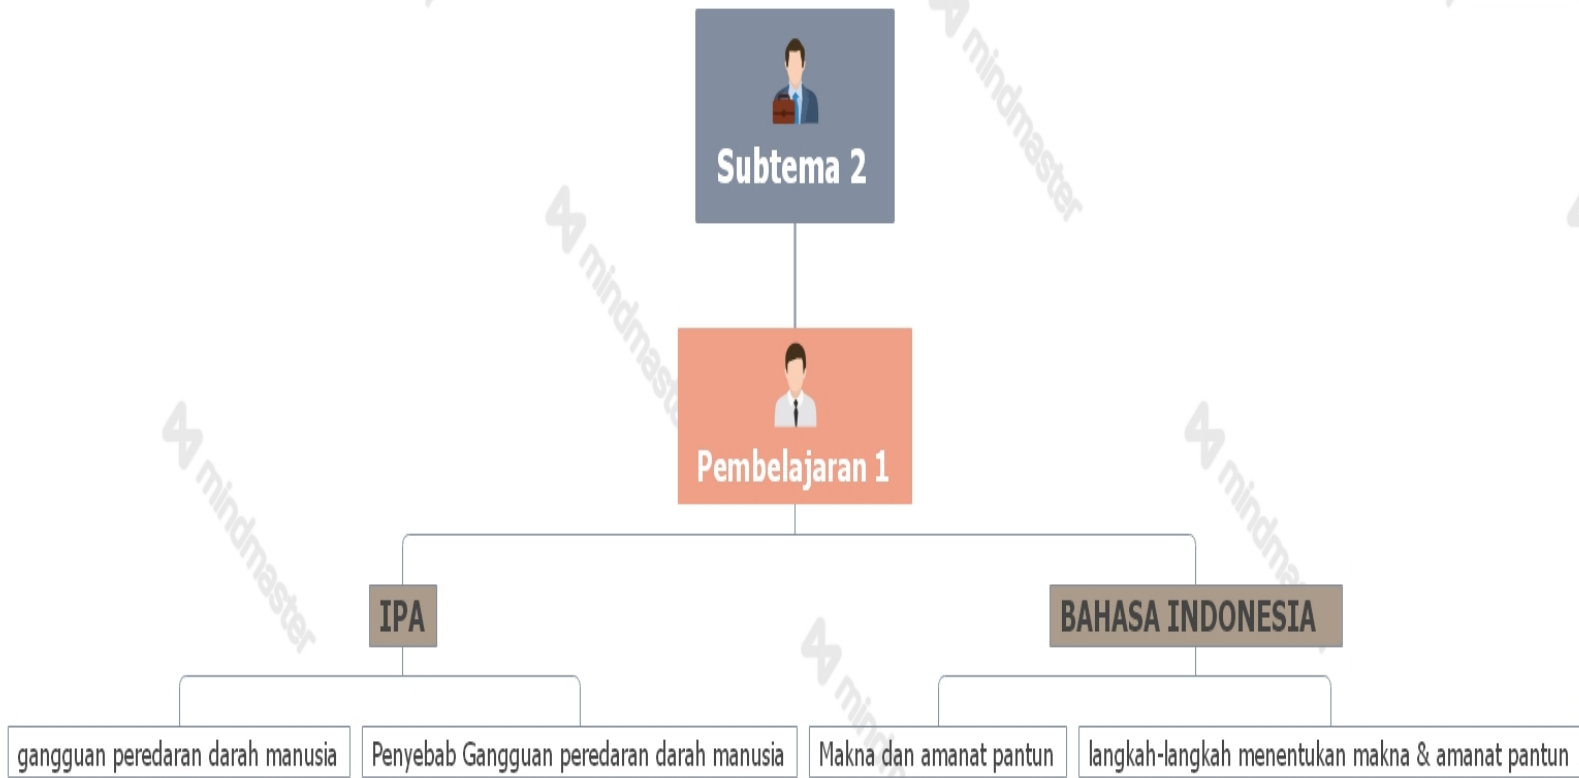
Subtema 2

Pembelajaran 1

IPA

BAHASA INDONESIA

gangguan peredaran darah manusia

Penyebab Gangguan peredaran darah manusia

Makna dan amanat pantun

langkah-langkah menentukan makna & amanat pantun

mindmaster